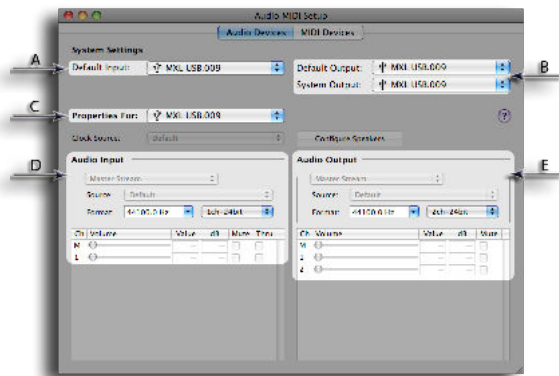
Audio MIDI Setup

Audio Devices MIDI Devices

System Settings

A

Default Input: MXL USB.009

Default Output: MXL USB.009

System Output: MXL USB.009

B

C

Properties For: MXL USB.009

?

Clock Source: Default

Configure Speakers

D

Audio Input

Master Stream

Source: Default

Format: 44100.0 Hz 2ch-24bit

| Ch | Volume | Value | dB | Mute | Thru |
|---|---|---|---|---|---|
| M | | | | | |
| 1 | | | | | |

Audio Output

E

Master Stream

Source: Default

Format: 44100.0 Hz 2ch-24bit

| Ch | Volume | Value | dB | Mute |
|---|---|---|---|---|
| M | | | | |
| 1 | | | | |
| 2 | | | | |